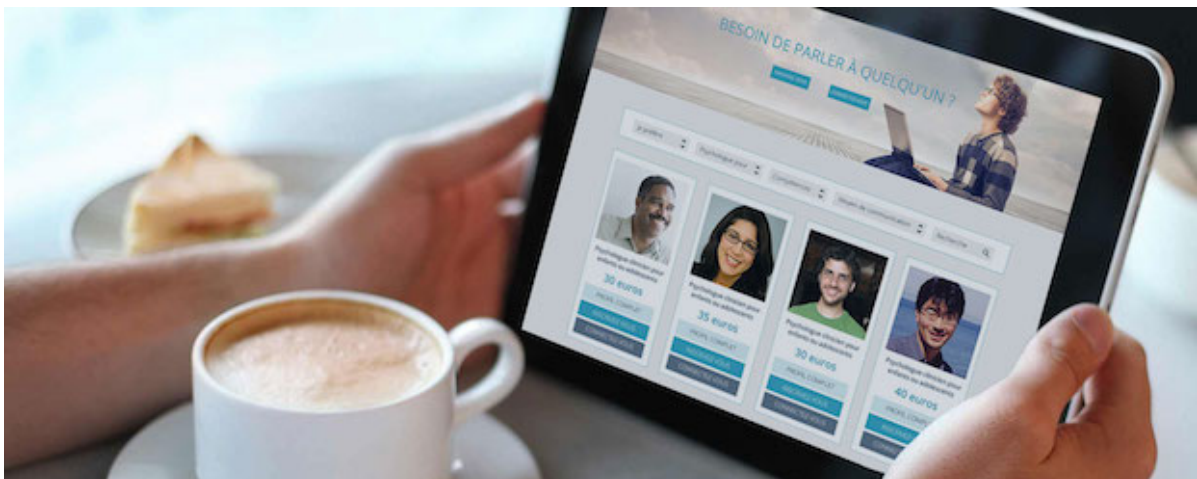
BESOIN DE PARLER À QUELQU'UN ?

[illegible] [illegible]

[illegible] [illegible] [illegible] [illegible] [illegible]

Psychologue clinicien pour enfants et adolescents
30 euros
PROFIL COMPLET
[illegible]
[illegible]

Psychologue clinicien pour enfants et adolescents
35 euros
PROFIL COMPLET
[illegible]
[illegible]

Psychologue clinicien pour enfants et adolescents
30 euros
PROFIL COMPLET
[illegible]
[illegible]

Psychologue clinicien pour enfants et adolescents
40 euros
PROFIL COMPLET
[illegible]
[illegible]